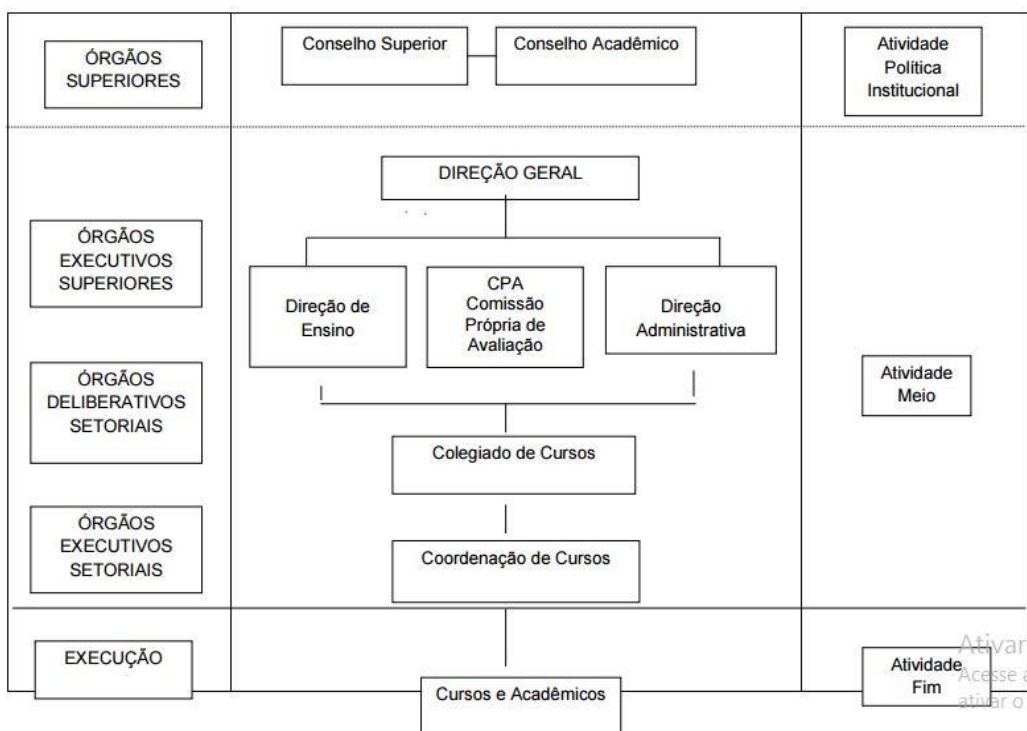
ÓRGÃOS SUPERIORES

Conselho Superior

Conselho Acadêmico

Atividade Política Institucional

DIREÇÃO GERAL

ÓRGÃOS EXECUTIVOS SUPERIORES

Direção de Ensino

CPA Comissão Própria de Avaliação

Direção Administrativa

ÓRGÃOS DELIBERATIVOS SETORIAIS

Atividade Meio

Colegiado de Cursos

ÓRGÃOS EXECUTIVOS SETORIAIS

Coordenação de Cursos

EXECUÇÃO

Cursos e Acadêmicos

Atividade Fim

Ativar
Acesse a
ativar o